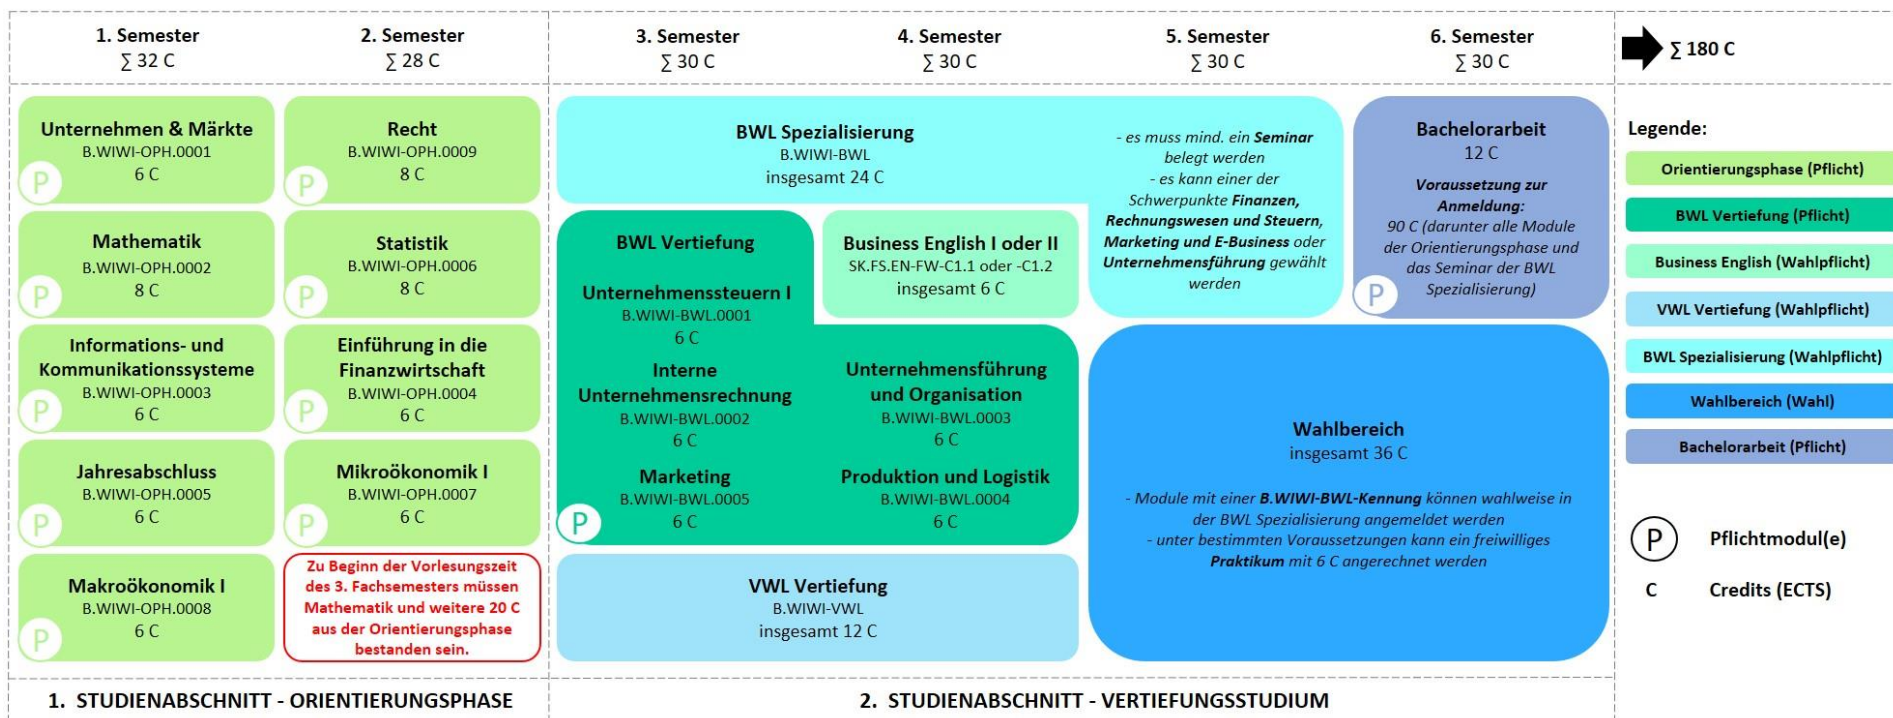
1. Semester
∑ 32 C

2. Semester
∑ 28 C

3. Semester
∑ 30 C

4. Semester
∑ 30 C

5. Semester
∑ 30 C

6. Semester
∑ 30 C

∑ 180 C

Unternehmen & Märkte
B.WIWI-OPH.0001
6 C
P

Recht
B.WIWI-OPH.0009
8 C
P

BWL Spezialisierung
B.WIWI-BWL
insgesamt 24 C

- es muss mind. ein **Seminar** belegt werden
- es kann einer der Schwerpunkte **Finanzen, Rechnungswesen und Steuern, Marketing und E-Business** oder **Unternehmensführung** gewählt werden

Bachelorarbeit
12 C
Voraussetzung zur Anmeldung:
90 C (darunter alle Module der Orientierungsphase und das Seminar der BWL Spezialisierung)
P

Legende:
Orientierungsphase (Pflicht)
BWL Vertiefung (Pflicht)
Business English (Wahlpflicht)
VWL Vertiefung (Wahlpflicht)
BWL Spezialisierung (Wahlpflicht)
Wahlbereich (Wahl)
Bachelorarbeit (Pflicht)

Mathematik
B.WIWI-OPH.0002
8 C
P

Statistik
B.WIWI-OPH.0006
8 C
P

BWL Vertiefung

Unternehmenssteuern I
B.WIWI-BWL.0001
6 C

Business English I oder II
SK.FS.EN-FW-C1.1 oder -C1.2
insgesamt 6 C

Informations- und Kommunikationssysteme
B.WIWI-OPH.0003
6 C
P

Einführung in die Finanzwirtschaft
B.WIWI-OPH.0004
6 C
P

Interne Unternehmensrechnung
B.WIWI-BWL.0002
6 C

Unternehmensführung und Organisation
B.WIWI-BWL.0003
6 C

Jahresabschluss
B.WIWI-OPH.0005
6 C
P

Mikroökonomik I
B.WIWI-OPH.0007
6 C
P

Marketing
B.WIWI-BWL.0005
6 C

Produktion und Logistik
B.WIWI-BWL.0004
6 C
P

Wahlbereich
insgesamt 36 C

- Module mit einer **B.WIWI-BWL-Kennung** können wahlweise in der BWL Spezialisierung angemeldet werden
- unter bestimmten Voraussetzungen kann ein freiwilliges **Praktikum** mit 6 C angerechnet werden

P Pflichtmodul(e)
C Credits (ECTS)

Makroökonomik I
B.WIWI-OPH.0008
6 C
P

Zu Beginn der Vorlesungszeit des 3. Fachsemesters müssen Mathematik und weitere 20 C aus der Orientierungsphase bestanden sein.

VWL Vertiefung
B.WIWI-VWL
insgesamt 12 C

1. STUDIENABSCHNITT - ORIENTIERUNGSPHASE

2. STUDIENABSCHNITT - VERTIEFUNGSSTUDIUM